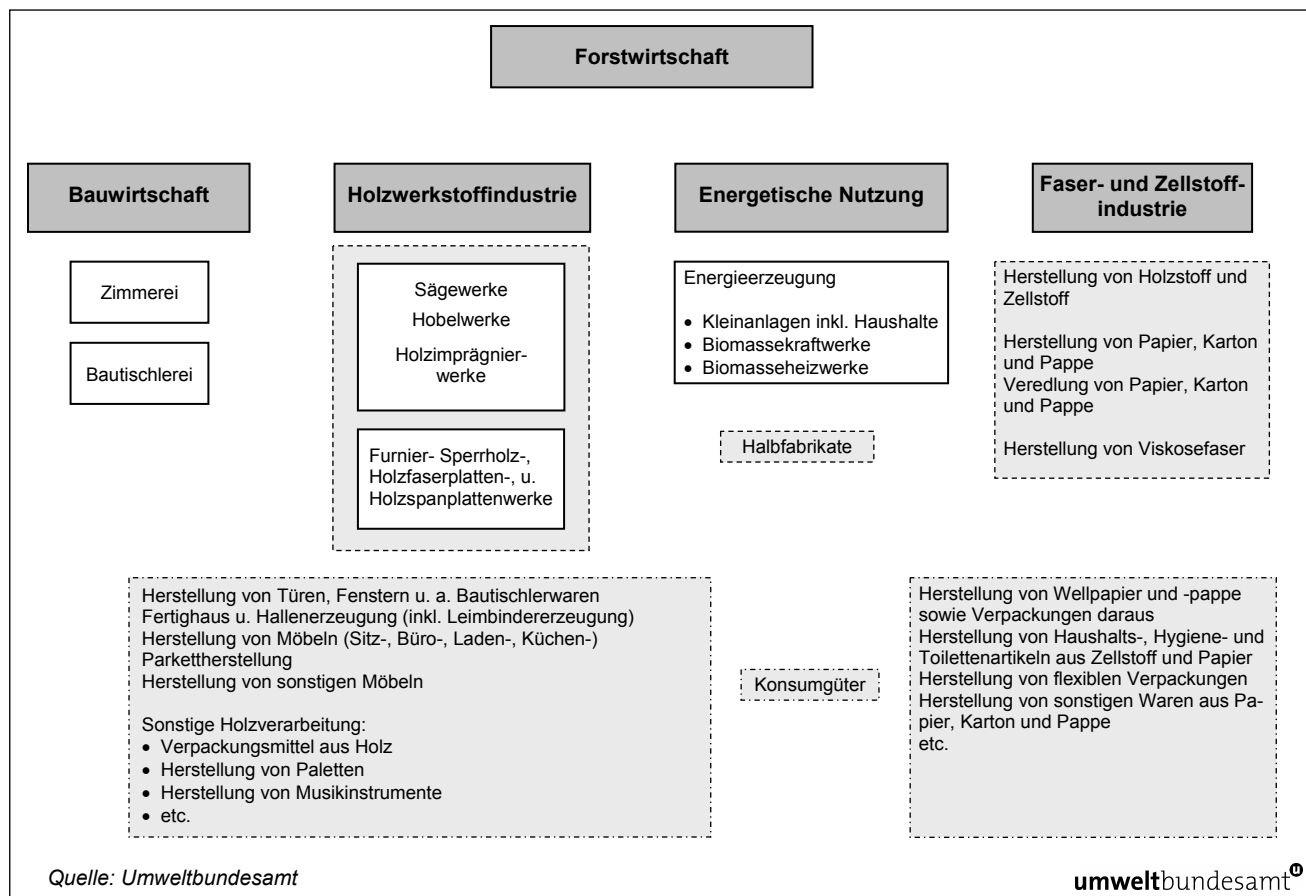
Forstwirtschaft

Bauwirtschaft

Zimmerei

Bautischlerei

Holzwerkstoffindustrie

Sägewerke
Hobelwerke
Holzimprägnierwerke

Furnier- Sperrholz-, Holzfaserplatten-, u. Holzspanplattenwerke

Energetische Nutzung

Energieerzeugung

- Kleinanlagen inkl. Haushalte
- Biomassekraftwerke
- Biomasseheizwerke

Halbfabrikate

Faser- und Zellstoffindustrie

Herstellung von Holzstoff und Zellstoff

Herstellung von Papier, Karton und Pappe
Veredlung von Papier, Karton und Pappe

Herstellung von Viskosefaser

Herstellung von Türen, Fenstern u. a. Bautischlerwaren
Fertighaus u. Hallenerzeugung (inkl. Leimbindererzeugung)
Herstellung von Möbeln (Sitz-, Büro-, Laden-, Küchen-)
Parkettherstellung
Herstellung von sonstigen Möbeln

Sonstige Holzverarbeitung:
- Verpackungsmittel aus Holz
- Herstellung von Paletten
- Herstellung von Musikinstrumente
- etc.

Konsumgüter

Herstellung von Wellpapier und -pappe sowie Verpackungen daraus
Herstellung von Haushalts-, Hygiene- und Toilettenartikeln aus Zellstoff und Papier
Herstellung von flexiblen Verpackungen
Herstellung von sonstigen Waren aus Papier, Karton und Pappe
etc.

Quelle: Umweltbundesamt

umweltbundesamt